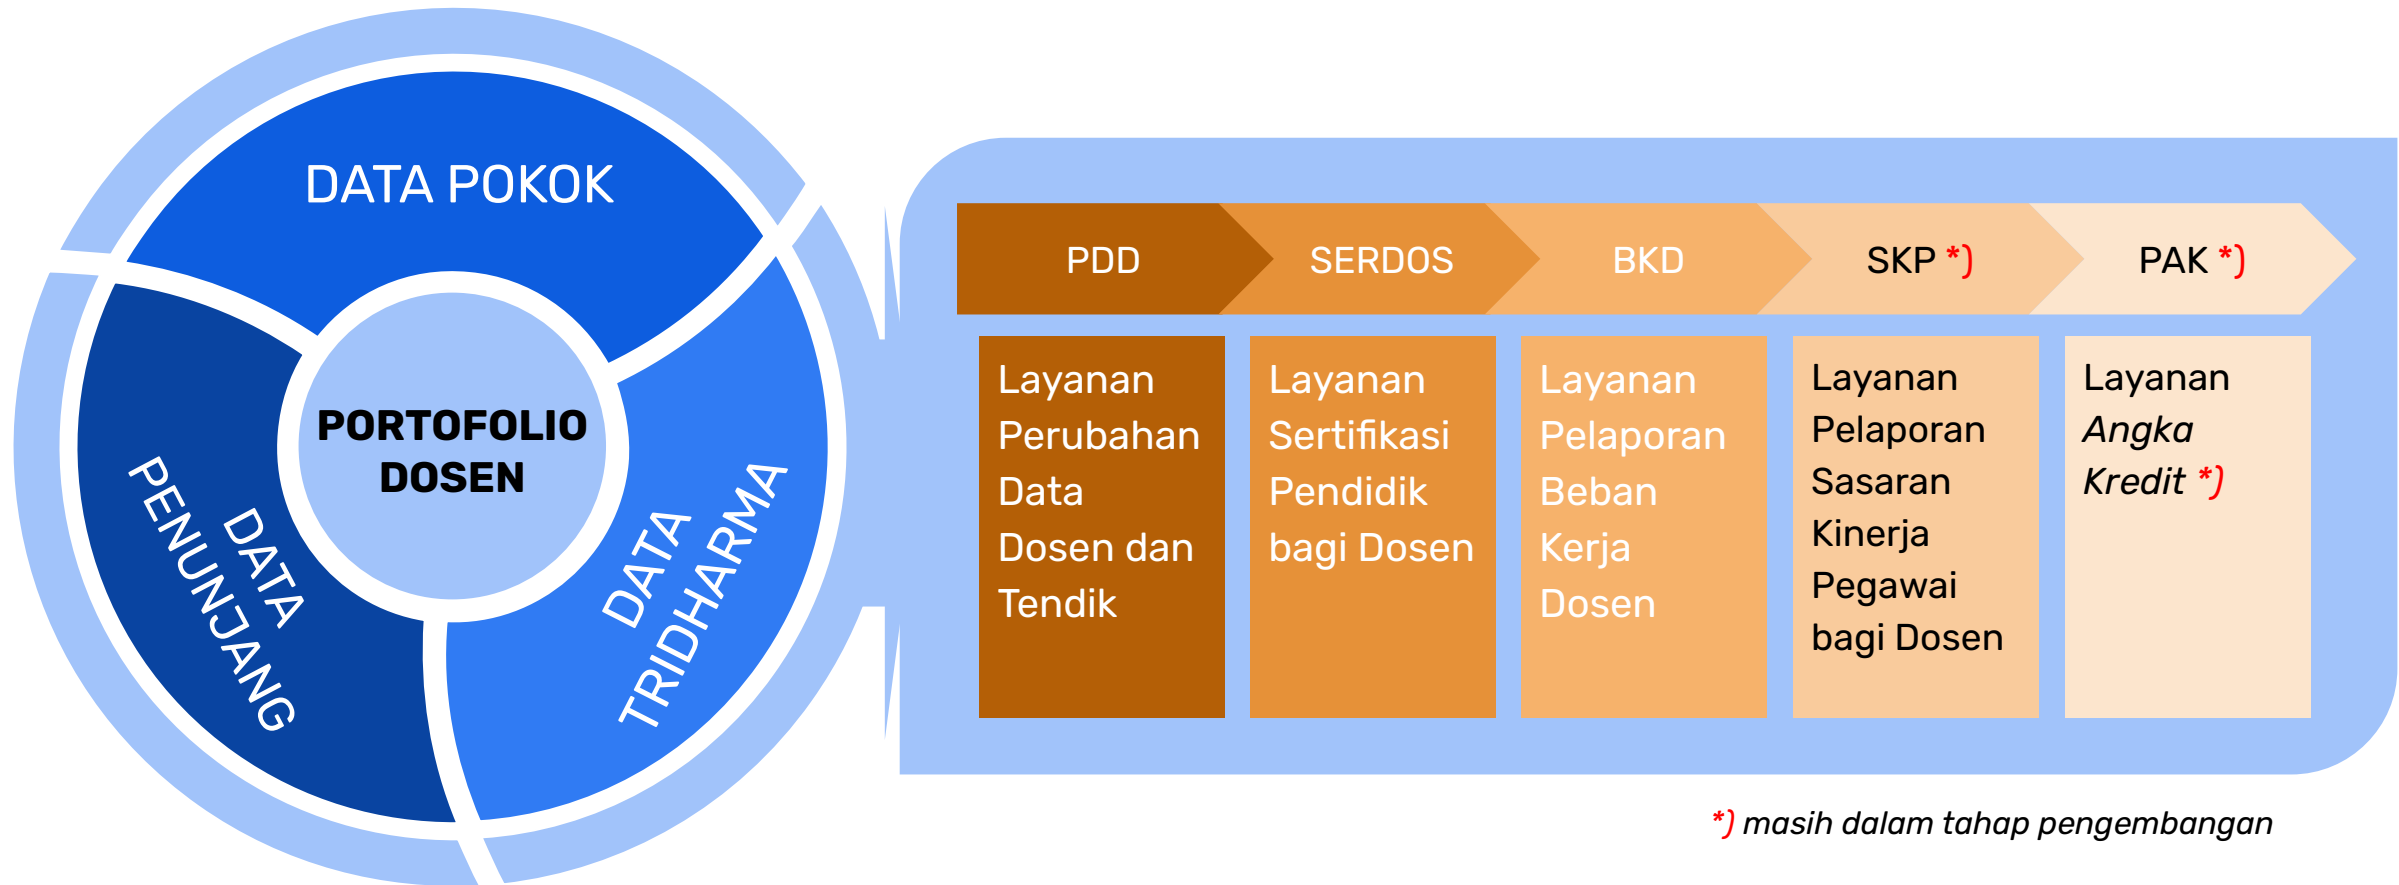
DATA POKOK

PORTOFOLIO DOSEN

DATA PENUNJANG

DATA TRIDHARMA

PDD

SERDOS

BKD

SKP *)

PAK *)

Layanan Perubahan Data Dosen dan Tendik

Layanan Sertifikasi Pendidik bagi Dosen

Layanan Pelaporan Beban Kerja Dosen

Layanan Pelaporan Sasaran Kinerja Pegawai bagi Dosen

Layanan *Angka Kredit* *)

*) *masih dalam tahap pengembangan*